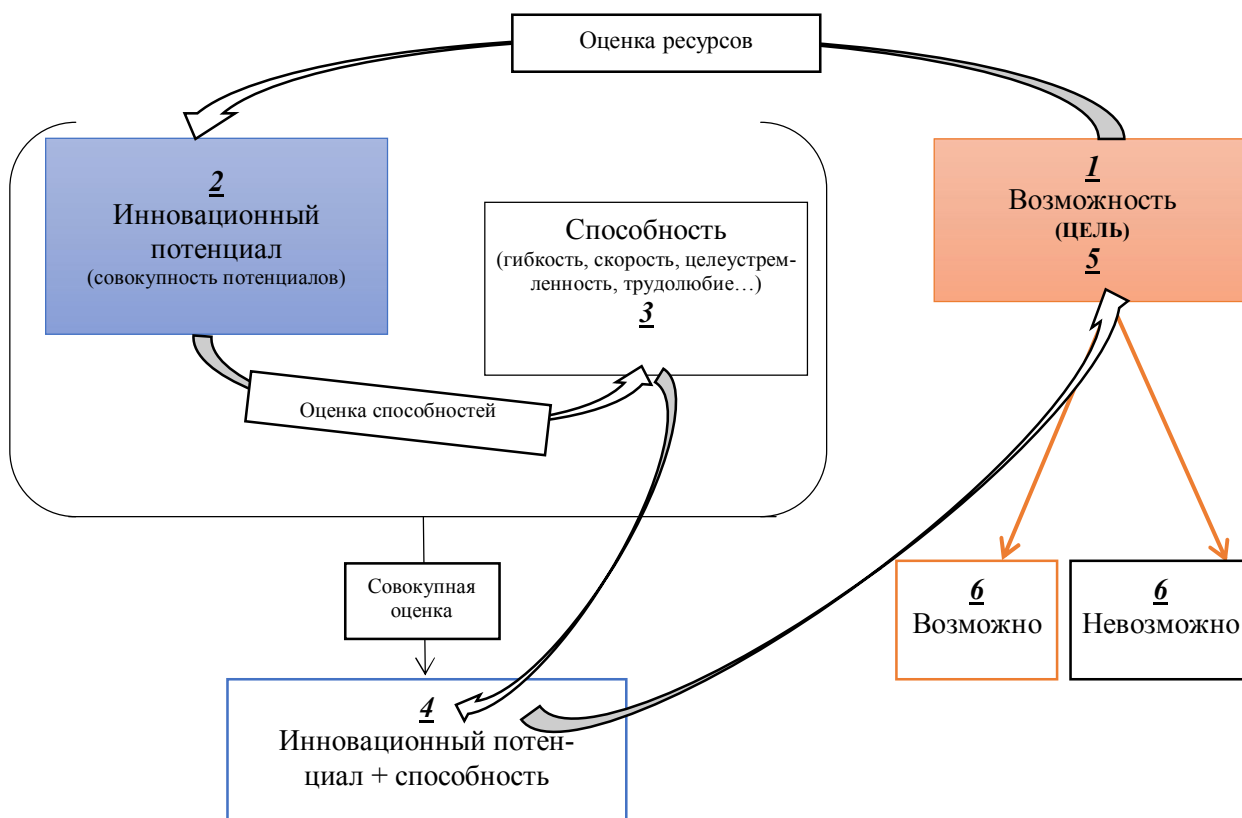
Оценка ресурсов

2
Инновационный потенциал
(совокупность потенциалов)

Способность
(гибкость, скорость, целеустремленность, трудолюбие…)
3

1
Возможность
(ЦЕЛЬ)
5

Оценка способностей

Совокупная оценка

6
Возможно

6
Невозможно

4
Инновационный потенциал + способность